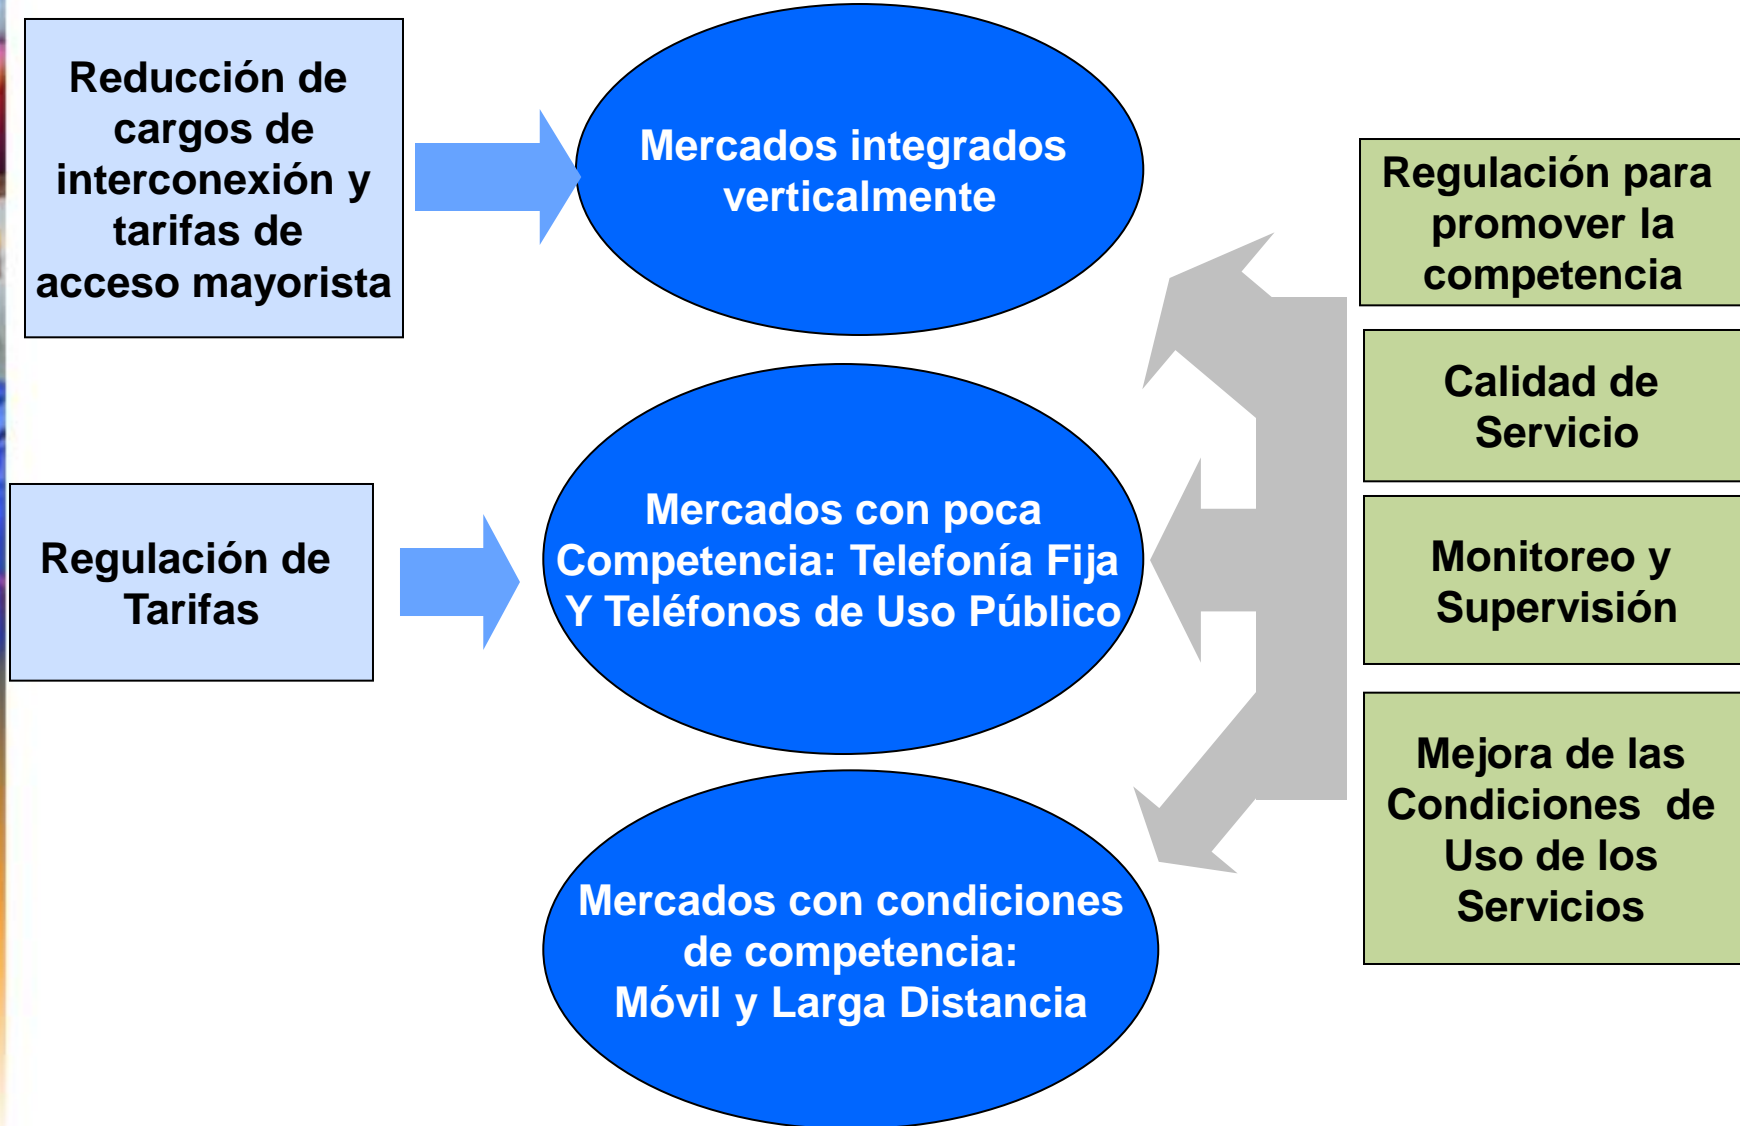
Reducción de cargos de interconexión y tarifas de acceso mayorista

Mercados integrados verticalmente

Regulación para promover la competencia

Calidad de Servicio

Regulación de Tarifas

Mercados con poca Competencia: Telefonía Fija Y Teléfonos de Uso Público

Monitoreo y Supervisión

Mejora de las Condiciones de Uso de los Servicios

Mercados con condiciones de competencia: Móvil y Larga Distancia